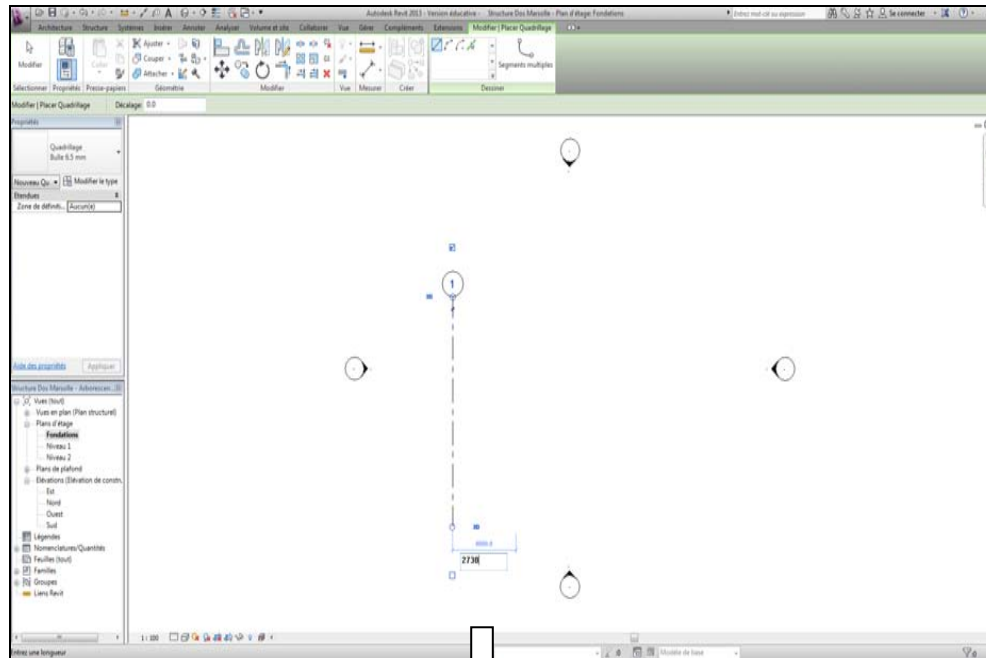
Autodesk Revit 2013 - Version éducative - Structure Dos Marseille - Plan d'étage: Fondations

Entrez mot-clé ou expression

Se connecter

Architecture Structure Systèmes Insérer Annoter Analyser Volume et site Collaborer Vue Gérer Compléments Extensions Modifier | Placer Quadrillage

Modifier

Couper

Ajuster

Attacher

Segments multiples

Sélectionner Propriétés Presse-papiers Géométrie Modifier Vue Mesurer Créer Dessiner

Modifier | Placer Quadrillage Décalage: 0.0

Propriétés

Quadrillage
Bulle 6.5 mm

Nouveau Qu Modifier le type

Etendues

Zone de définiti... Aucun(e)

Aide des propriétés Appliquer

Structure Dos Marseille - Arborescen...

Vues (tout)

Vues en plan (Plan structurel)

Plans d'étage

Fondations

Niveau 1

Niveau 2

Plans de plafond

Elévations (Elévation de constr...

Est

Nord

Ouest

Sud

Légendes

Nomenclatures/Quantités

Feuilles (tout)

Familles

Groupes

Liens Revit

1

2730

1 : 100

Entrez une longueur

0

Modèle de base